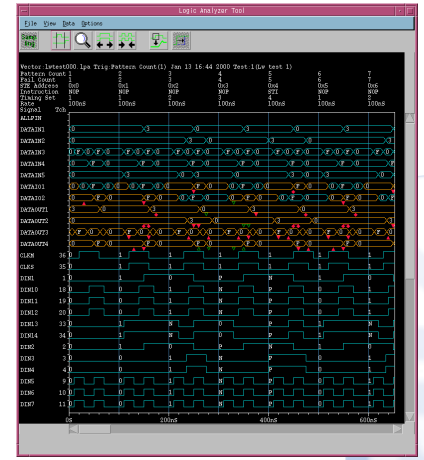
Logic Analyzer Tool

File View Data Options

Samp ling

Vector:1etest000 lpa Trig:Pattern Count(1) Jan 13 16:44 2000 Test 1(Lv test 1)

| Pattern Count | 1 | 2 | 3 | 4 | 5 | 6 | 7 |
|---|---|---|---|---|---|---|---|
| Fail Count | 1 | 1 | 3 | 4 | 5 | 6 | 7 |
| STE Address | 0x0 | 0x1 | 0x2 | 0x3 | 0x4 | 0x5 | 0x6 |
| Instruction | NOP | NOP | NOP | NOP | STI | NOP | NOP |
| Timing Set | 1 | 1 | 1 | 1 | 1 | 1 | 2 |
| Rate | 100nS | 100nS | 100nS | 100nS | 100nS | 100nS | 100nS |

Signal Tch

ALLPIN
DATAIN1
DATAIN2
DATAIN3
DATAIN4
DATAIN5
DATAIO1
DATAIO2
DATAOUT1
DATAOUT2
DATAOUT3
DATAOUT4
CLKM 36
CLKS 35
DIN1 1
DIN10 18
DIN11 19
DIN12 20
DIN13 33
DIN14 34
DIN2 2
DIN3 3
DIN4 4
DIN5 9
DIN6 10
DIN7 11

0S 200nS 400nS 600nS